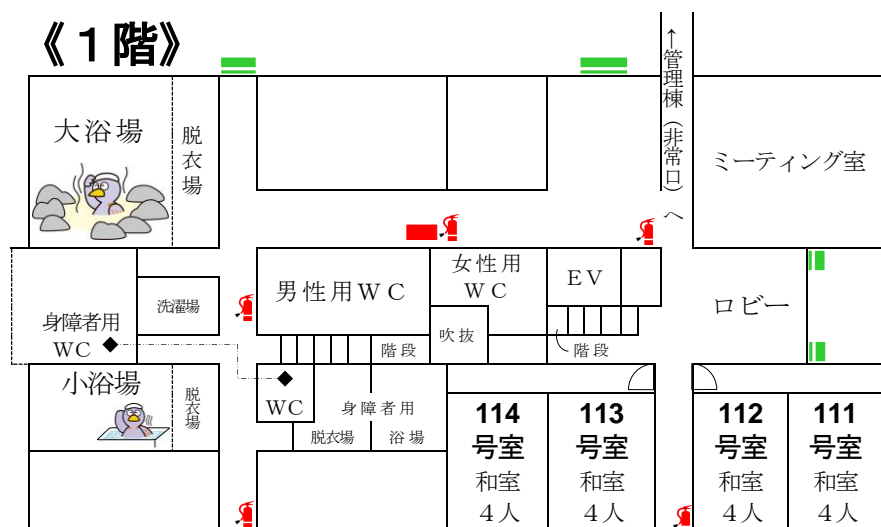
《１階》

大浴場

脱衣場

↑管理棟（非常口）へ

ミーティング室

男性用ＷＣ

女性用ＷＣ

ＥＶ

ロビー

洗濯場

身障者用ＷＣ

階段

吹抜

階段

小浴場

脱衣場

ＷＣ

身障者用

脱衣場

浴場

114
号室
和室
４人

113
号室
和室
４人

112
号室
和室
４人

111
号室
和室
４人